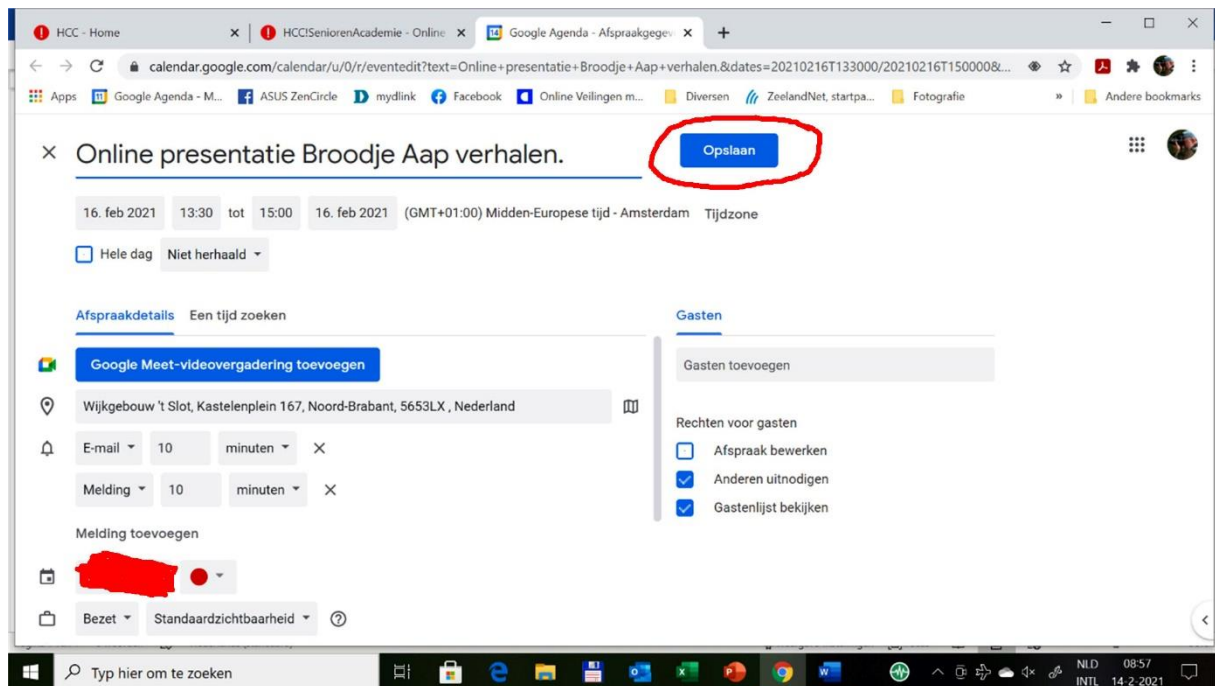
HCC - Home
HCC!SeniorenAcademie - Online
Google Agenda - Afspraakgegev
calendar.google.com/calendar/u/0/r/eventedit?text=Online+presentatie+Broodje+Aap+verhalen.&dates=20210216T133000/20210216T150000&...
Apps Google Agenda - M... ASUS ZenCircle mydlink Facebook Online Veilingen m... Diversen ZeelandNet, startpa... Fotografie » Andere bookmarks

Online presentatie Broodje Aap verhalen.
Opslaan

16. feb 2021 13:30 tot 15:00 16. feb 2021 (GMT+01:00) Midden-Europese tijd - Amsterdam Tijdzone

Hele dag Niet herhaald

Afspraakdetails Een tijd zoeken

Google Meet-videovergadering toevoegen

Wijkgebouw 't Slot, Kastelenplein 167, Noord-Brabant, 5653LX , Nederland

E-mail 10 minuten

Melding 10 minuten

Melding toevoegen

Bezet Standaardzichtbaarheid

Gasten

Gasten toevoegen

Rechten voor gasten
Afspraak bewerken
Anderen uitnodigen
Gastenlijst bekijken

Typ hier om te zoeken
NLD INTL 08:57 14-2-2021